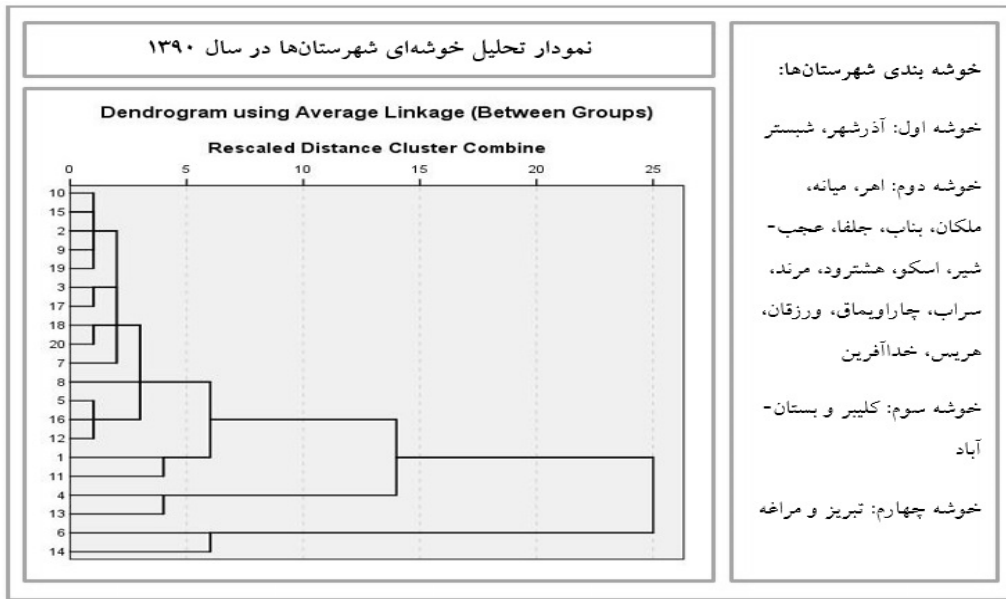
نمودار تحلیل خوشه‌ای شهرستان‌ها در سال ۱۳۹۰

Dendrogram using Average Linkage (Between Groups)

Rescaled Distance Cluster Combine

0 5 10 15 20 25

10
15
2
9
19
3
17
18
20
7
8
5
16
12
1
11
4
13
6
14

خوشه بندی شهرستان‌ها:

خوشه اول: آذرشهر، شبستر

خوشه دوم: اهر، میانه، ملکان، بناب، جلفا، عجب-شیر، اسکو، هشترود، مرند، سراب، چاراویماق، ورزقان، هریس، خداآفرین

خوشه سوم: کلیبر و بستان-آباد

خوشه چهارم: تبریز و مراغه